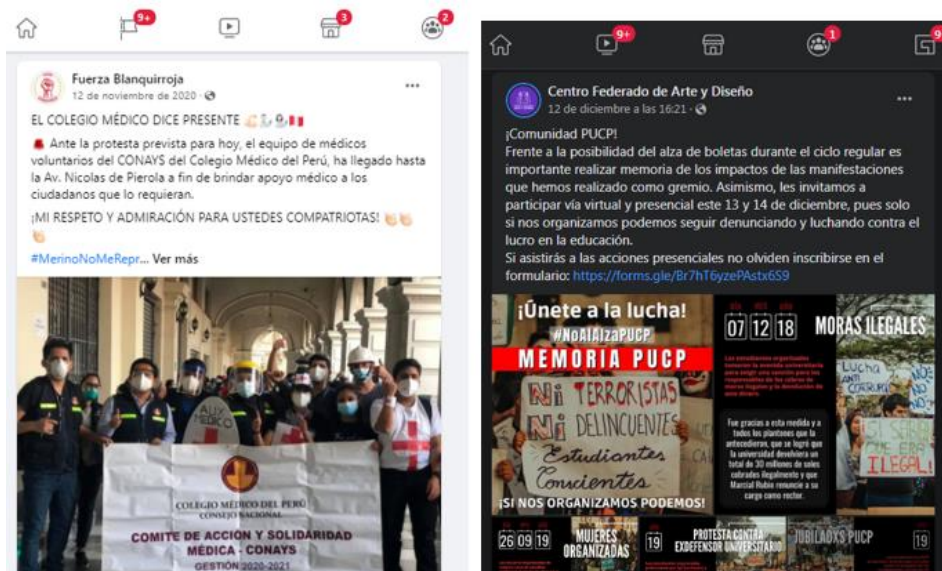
9+ 3 2

Fuerza Blanquirroja
12 de noviembre de 2020 ·

EL COLEGIO MÉDICO DICE PRESENTE

Ante la protesta prevista para hoy, el equipo de médicos voluntarios del CONAYS del Colegio Médico del Perú, ha llegado hasta la Av. Nicolas de Pierola a fin de brindar apoyo médico a los ciudadanos que lo requieran.

¡MI RESPETO Y ADMIRACIÓN PARA USTEDES COMPATRIOTAS!

#MerinoNoMeRepr... Ver más

AUX MEDICO
COLEGIO MÉDICO DEL PERÚ
CONSEJO NACIONAL
COMITE DE ACCION Y SOLIDARIDAD MÉDICA - CONAYS
GESTIÓN 2020-2021

9+ 1 9

Centro Federado de Arte y Diseño
12 de diciembre a las 16:21 ·

¡Comunidad PUCP!
Frente a la posibilidad del alza de boletas durante el ciclo regular es importante realizar memoria de los impactos de las manifestaciones que hemos realizado como gremio. Asimismo, les invitamos a participar vía virtual y presencial este 13 y 14 de diciembre, pues solo si nos organizamos podemos seguir denunciando y luchando contra el lucro en la educación.
Si asistirás a las acciones presenciales no olviden inscribirse en el formulario: https://forms.gle/Br7hT6yzePAstx6S9

¡Únete a la lucha!
#NoAlAlzaPUCP
MEMORIA PUCP
Ni TERRORISTAS
Ni DELINCUENTES
Estudiantes Concientes
¡SI NOS ORGANIZAMOS PODEMOS!

07 12 18
MORAS ILEGALES
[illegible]
Fue gracias a esta medida y a todos los plantones que la antecedieron, que se logró que la universidad devolviera un total de 30 millones de soles cobrados ilegalmente y que Marcial Rubio renuncie a su cargo como rector.
ILEGAL!

26 09 19
MUJERES ORGANIZADAS
19
PROTESTA CONTRA EXDEFENSOR UNIVERSITARIO
JUBILADXS PUCP
19